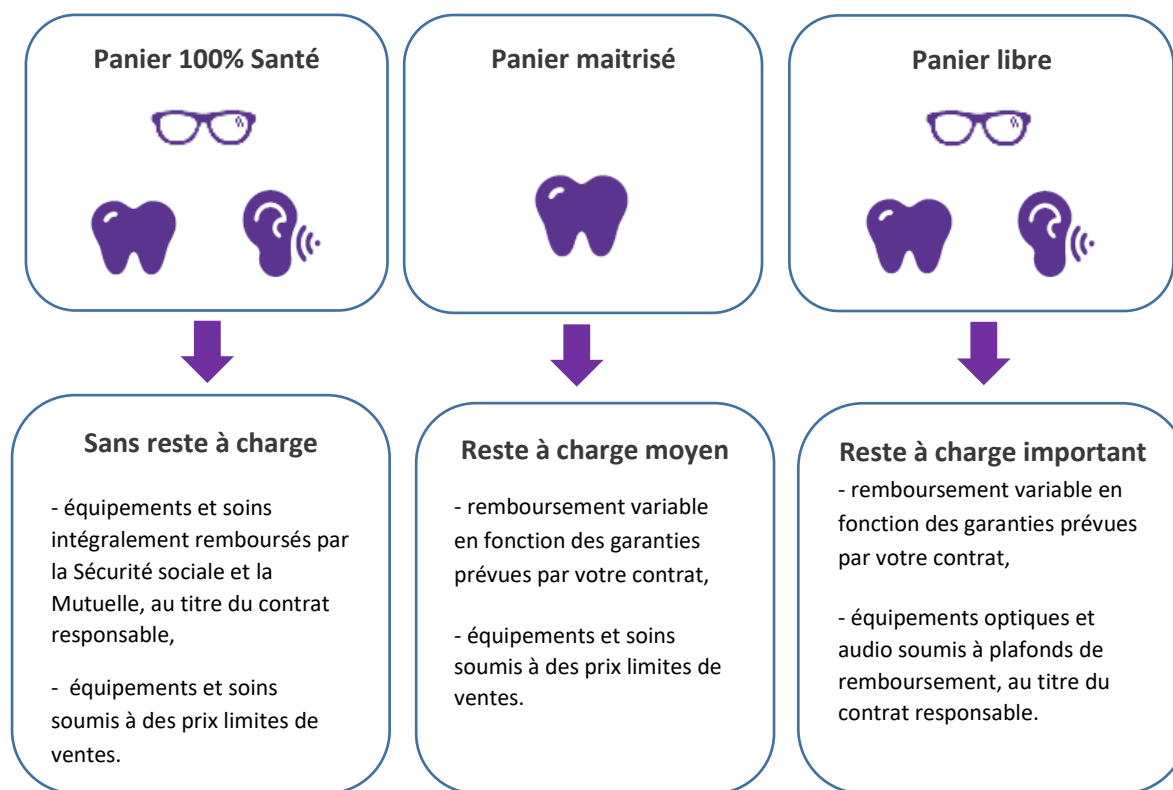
Panier 100% Santé

Panier maitrisé

Panier libre

Sans reste à charge

- équipements et soins intégralement remboursés par la Sécurité sociale et la Mutuelle, au titre du contrat responsable,

- équipements et soins soumis à des prix limites de ventes.

Reste à charge moyen

- remboursement variable en fonction des garanties prévues par votre contrat,

- équipements et soins soumis à des prix limites de ventes.

Reste à charge important

- remboursement variable en fonction des garanties prévues par votre contrat,

- équipements optiques et audio soumis à plafonds de remboursement, au titre du contrat responsable.